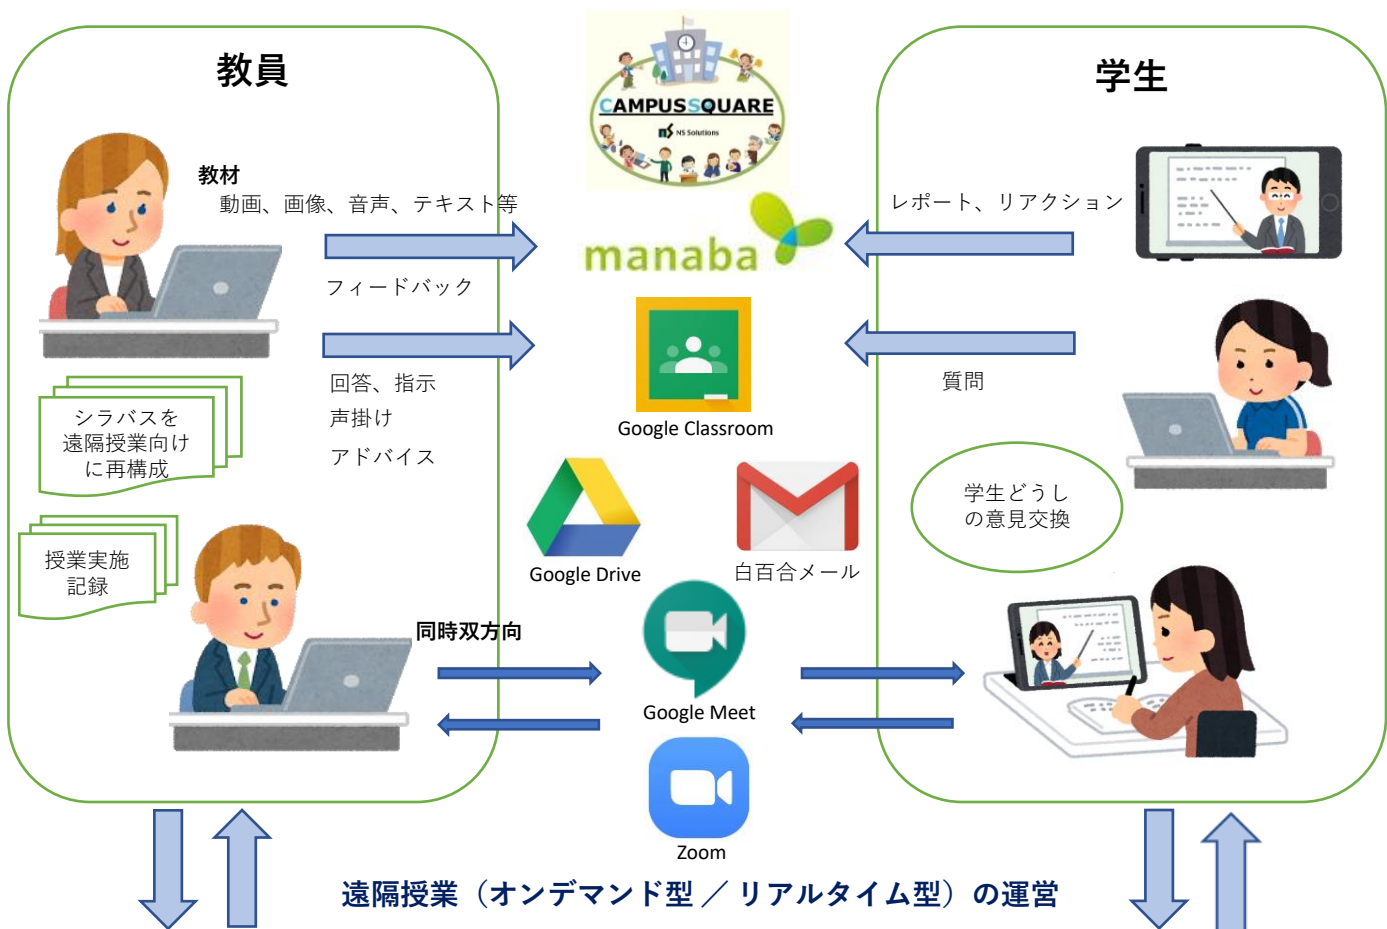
教員

学生

CAMPUSSQUARE

NS Solutions

教材
動画、画像、音声、テキスト等

レポート、リアクション

manaba

フィードバック

回答、指示
声掛け
アドバイス

質問

Google Classroom

シラバスを遠隔授業向けに再構成

学生どうしの意見交換

授業実施記録

Google Drive

白百合メール

同時双方向

Google Meet

Zoom

遠隔授業（オンデマンド型／リアルタイム型）の運営